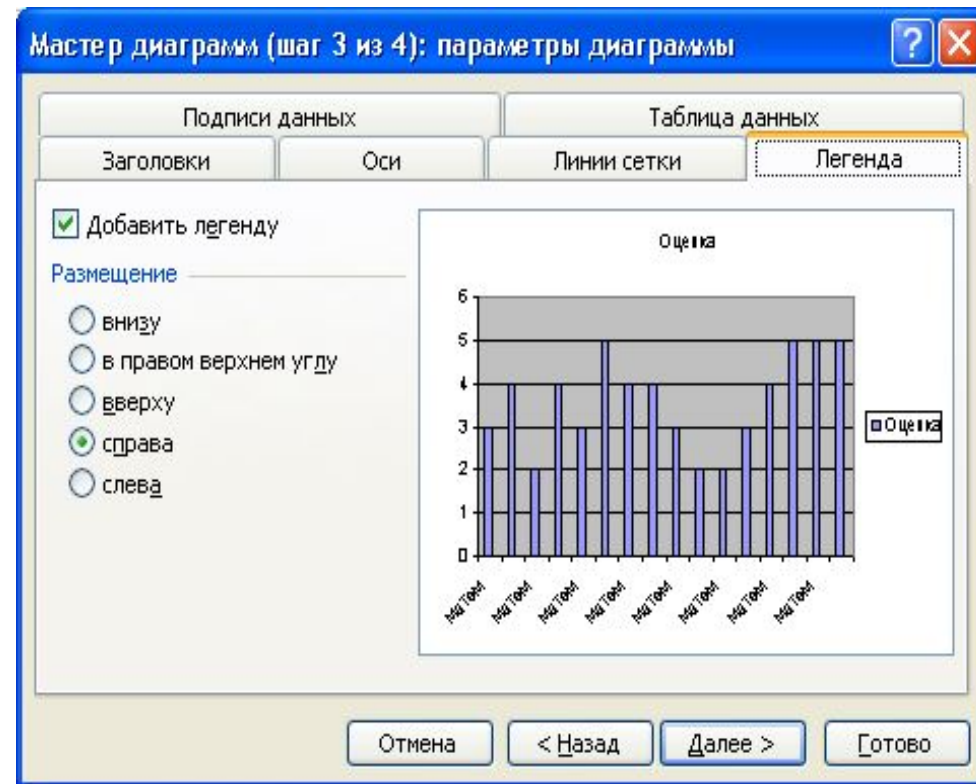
Мастер диаграмм (шаг 3 из 4): параметры диаграммы

Подписи данных
Таблица данных
Заголовки
Оси
Линии сетки
Легенда

Добавить легенду

Размещение
внизу
в правом верхнем углу
вверху
справа
слева

Оценка

6
5
4
3
2
1
0

Оценка

Мат
Мат
Мат
Мат
Мат
Мат
Мат
Мат

Отмена
< Назад
Далее >
Готово